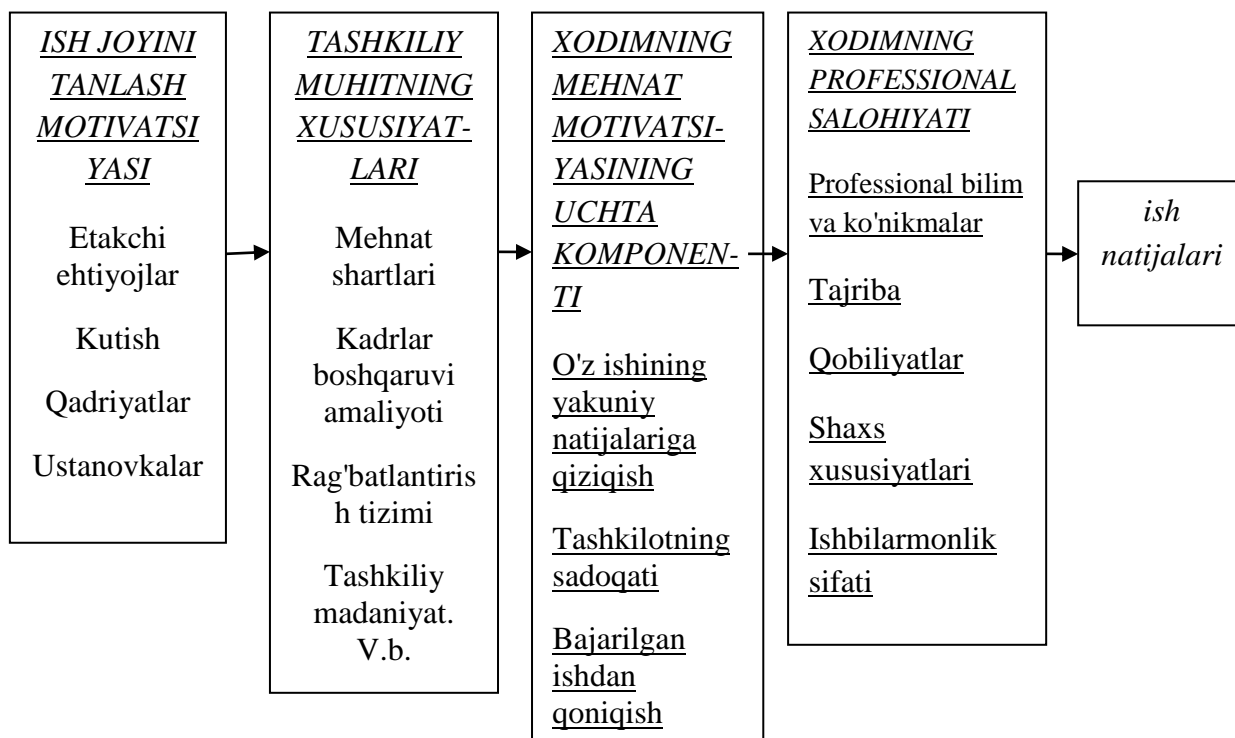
ISH JOYINI TANLASH MOTIVATSI YASI

Etakchi ehtiyojlar

Kutish

Qadriyatlar

Ustanovkalar

TASHKILIY MUHITNING XUSUSIYAT-LARI

Mehnat shartlari

Kadrlar boshqaruvi amaliyoti

Rag'batlantirish tizimi

Tashkiliy madaniyat. V.b.

XODIMNING MEHNAT MOTIVATSI-YASINING UCHTA KOMPONEN-TI

O'z ishining yakuniy natijalariga qiziqish

Tashkilotning sadoqati

Bajarilgan ishdan qoniqish

XODIMNING PROFESSIONAL SALOHIYATI

Professional bilim va ko'nikmalar

Tajriba

Qobiliyatlar

Shaxs xususiyatlari

Ishbilarmonlik sifati

ish natijalari